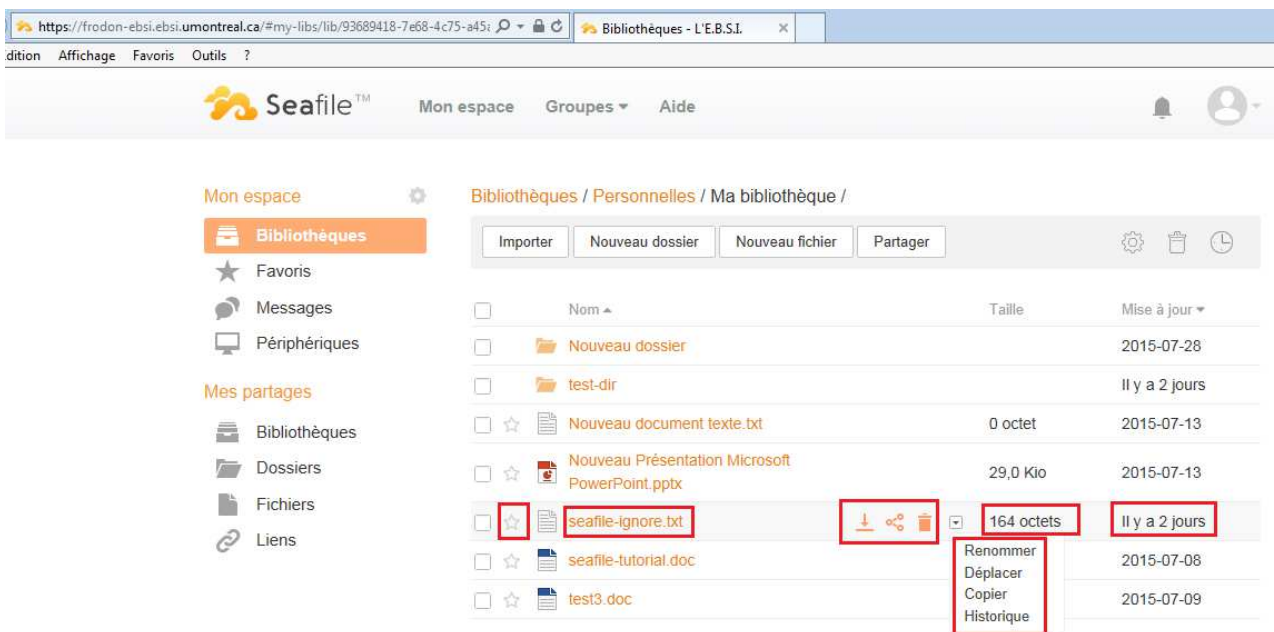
https://frodon-ebsi.ebsi.umontreal.ca/#my-libs/lib/93689418-7e68-4c75-a45a

Bibliothèques - L'E.B.S.I.

dition Affichage Favoris Outils ?

Seafile™ Mon espace Groupes Aide

Mon espace

Bibliothèques

Favoris

Messages

Périphériques

Mes partages

Bibliothèques

Dossiers

Fichiers

Liens

Bibliothèques / Personnelles / Ma bibliothèque /

Importer Nouveau dossier Nouveau fichier Partager

| Nom ▲ | Taille | Mise à jour ▾ |
|---|---|---|
| Nouveau dossier | | 2015-07-28 |
| test-dir | | Il y a 2 jours |
| Nouveau document texte.txt | 0 octet | 2015-07-13 |
| Nouveau Présentation Microsoft PowerPoint.pptx | 29,0 Kio | 2015-07-13 |
| seafile-ignore.txt | 164 octets | Il y a 2 jours |
| seafile-tutorial.doc | | 2015-07-08 |
| test3.doc | | 2015-07-09 |

Renommer
Déplacer
Copier
Historique